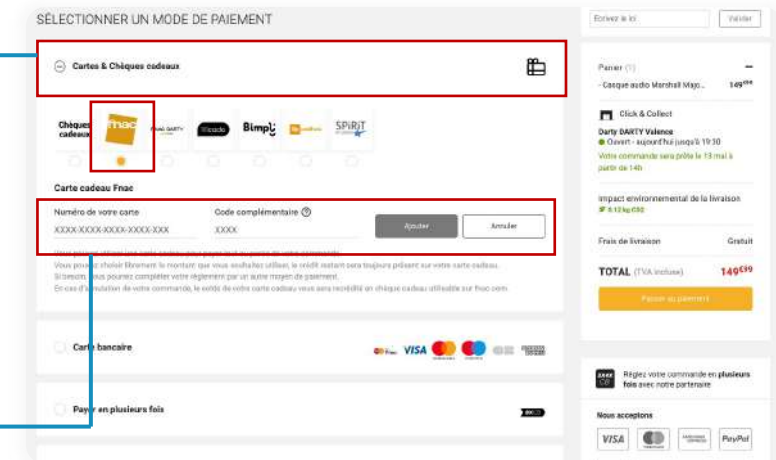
SÉLECTIONNER UN MODE DE PAIEMENT

Cartes & Chèques cadeaux

Chèques cadeaux

fnac

FNAC DARTY

illicado

Bimpli

SPIRIT

Carte cadeau Fnac

Numéro de votre carte

XXXX-XXXX-XXXX-XXXX-XXX

Code complémentaire

XXXX

Ajouter

Annuler

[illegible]

Vous pouvez choisir librement le montant que vous souhaitez utiliser, le crédit restant sera toujours présent sur votre carte cadeau.

Si besoin, vous pourrez compléter votre règlement par un autre moyen de paiement.

En cas d'annulation de votre commande, le crédit de votre carte cadeau vous sera recrédité en chèque cadeau utilisable sur fnac.com

Carte bancaire

VISA

Payer en plusieurs fois

Entrez le ici

Valider

Panier (1)

- Casque audio Marshall Majo...

149€99

Click & Collect

Darty DARTY Valence

Ouvert - aujourd'hui jusqu'à 19:30

Votre commande sera prête le 13 mai à partir de 14h

Impact environnemental de la livraison

0.12kg CO2

Frais de livraison

Gratuit

TOTAL (TVA incluse)

149€99

Passer au paiement

Réglez votre commande en plusieurs fois avec notre partenaire

Nous acceptons

VISA

PayPal